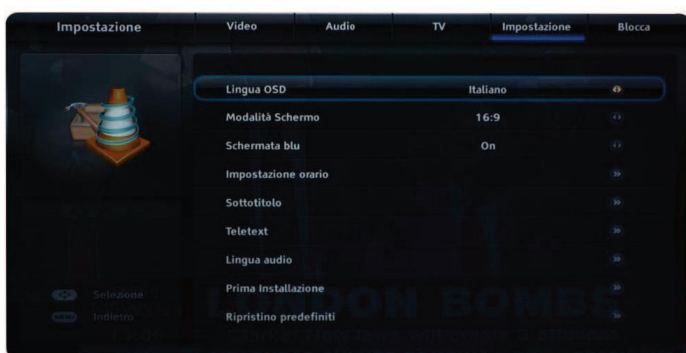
Impostazione

Video | Audio | TV | Impostazione | Blocca

| | |
|---|---|
| Lingua OSD | Italiano |
| Modalità Schermo | 16:9 |
| Schermata blu | On |
| Impostazione orario | |
| Sottotitolo | |
| Teletext | |
| Lingua audio | |
| Prima Installazione | |
| Ripristino predefiniti | |

Selezione
Indietro

LONDON BOMBS